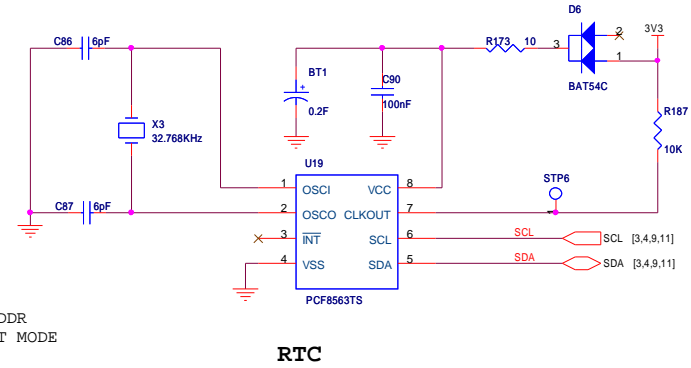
D6
C86 6pF
R173 10
3
2
3V3
1
BT1
+
0.2F
C90
100nF
X3
32.768KHz
BAT54C
R187
10K
U19
STP6
1 OSCI
VCC 8
C87 6pF
2 OSCO
CLKOUT 7
3 $\overline{INT}$
SCL 6
SCL
SCL [3,4,9,11]
4 VSS
SDA 5
SDA
SDA [3,4,9,11]
PCF8563TS
DDR
T MODE
RTC